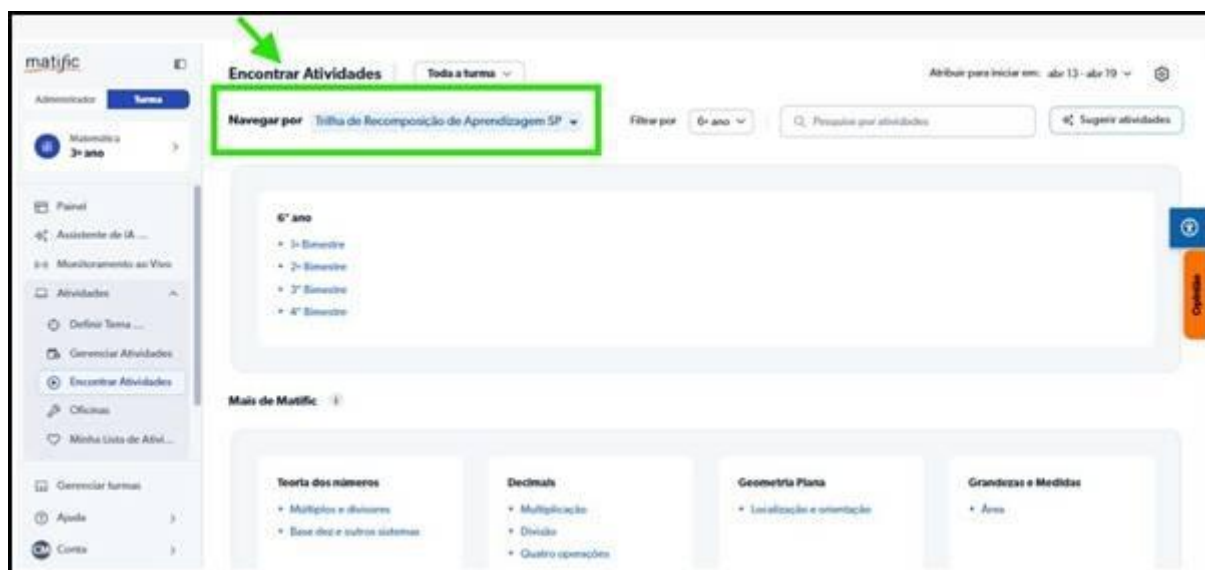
matific

Administrador Turma

Matemática
3º ano

Painel
Assistente de IA ...
Monitoramento ao Vivo
Atividades
Definir Tema ...
Gerenciar Atividades
Encontrar Atividades
Oficinas
Minha Lista de Ativi...

Gerenciar turmas
Ajuda
Conta

Encontrar Atividades
Toda a turma

Atribuir para iniciar em: abr 13 - abr 19

Navegar por Trilha de Recomposição de Aprendizagem SP
Filtrar por 6º ano
Pesquise por atividades
Sugerir atividades

6º ano
• 1º Bimestre
• 2º Bimestre
• 3º Bimestre
• 4º Bimestre

Opiniões

Mais de Matific

Teoria dos números
• Múltiplos e divisores
• Base dez e outros sistemas

Decimais
• Multiplicação
• Divisão
• Quatro operações

Geometria Plana
• Localização e orientação

Grandezas e Medidas
• Área